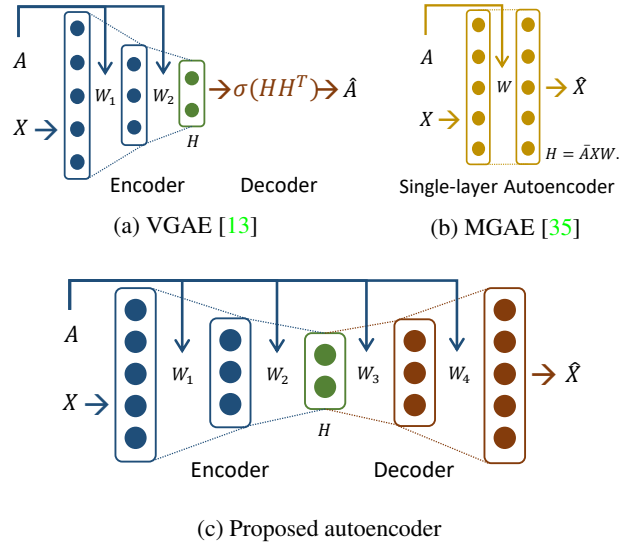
$A$

$X$

$W_1$

$W_2$

$H$

$\sigma(HH^T)$

$\hat{A}$

Encoder

Decoder

(a) VGAE [13]

$A$

$X$

$W$

$\hat{X}$

$H = \bar{A}XW.$

Single-layer Autoencoder

(b) MGAE [35]

$A$

$X$

$W_1$

$W_2$

$W_3$

$W_4$

$H$

$\hat{X}$

Encoder

Decoder

(c) Proposed autoencoder